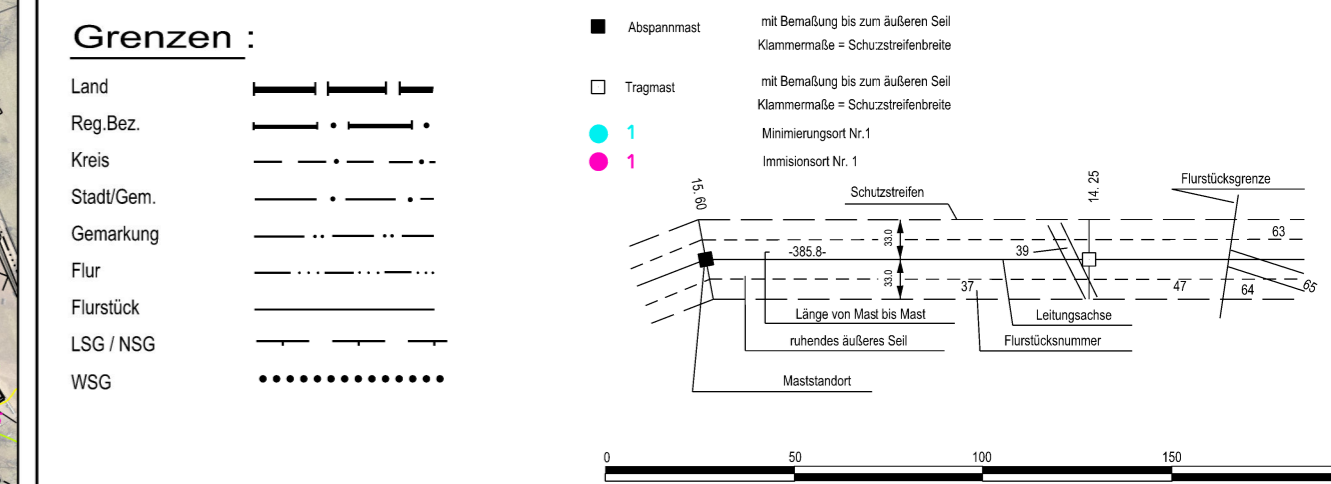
Grenzen :

Land

Reg.Bez.

Kreis

Stadt/Gem.

Gemarkung

Flur

Flurstück

LSG / NSG

WSG

Abspannmast

mit Bemaßung bis zum äußeren Seil
Klammermaße = Schutzstreifenbreite

Tragmast

mit Bemaßung bis zum äußeren Seil
Klammermaße = Schutzstreifenbreite

1 Minimierungsort Nr.1

1 Immisionsort Nr. 1

15.60

Schutzstreifen

14.25

Flurstücksgrenze

33.0

33.0

-385.8-

39

63

37

47

64

65

Länge von Mast bis Mast

Leitungsachse

ruhendes äußeres Seil

Flurstücksnummer

Maststandort

0

50

100

150